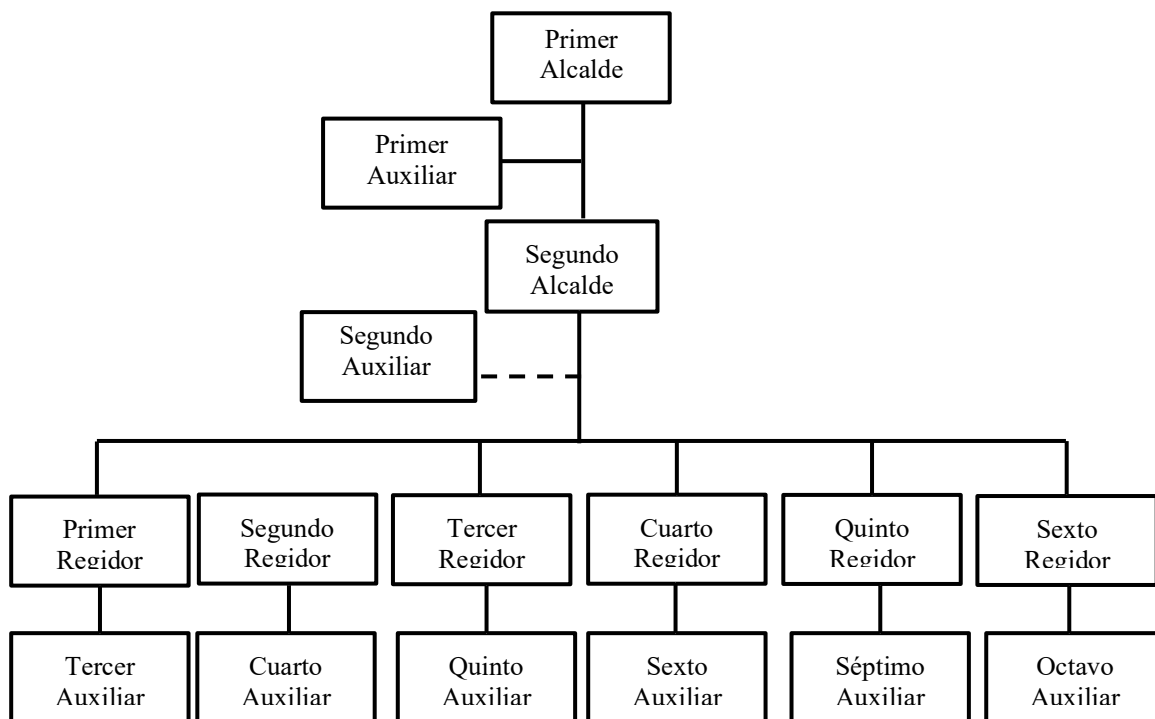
Primer Alcalde

Primer Auxiliar

Segundo Alcalde

Segundo Auxiliar

Primer Regidor

Segundo Regidor

Tercer Regidor

Cuarto Regidor

Quinto Regidor

Sexto Regidor

Tercer Auxiliar

Cuarto Auxiliar

Quinto Auxiliar

Sexto Auxiliar

Séptimo Auxiliar

Octavo Auxiliar